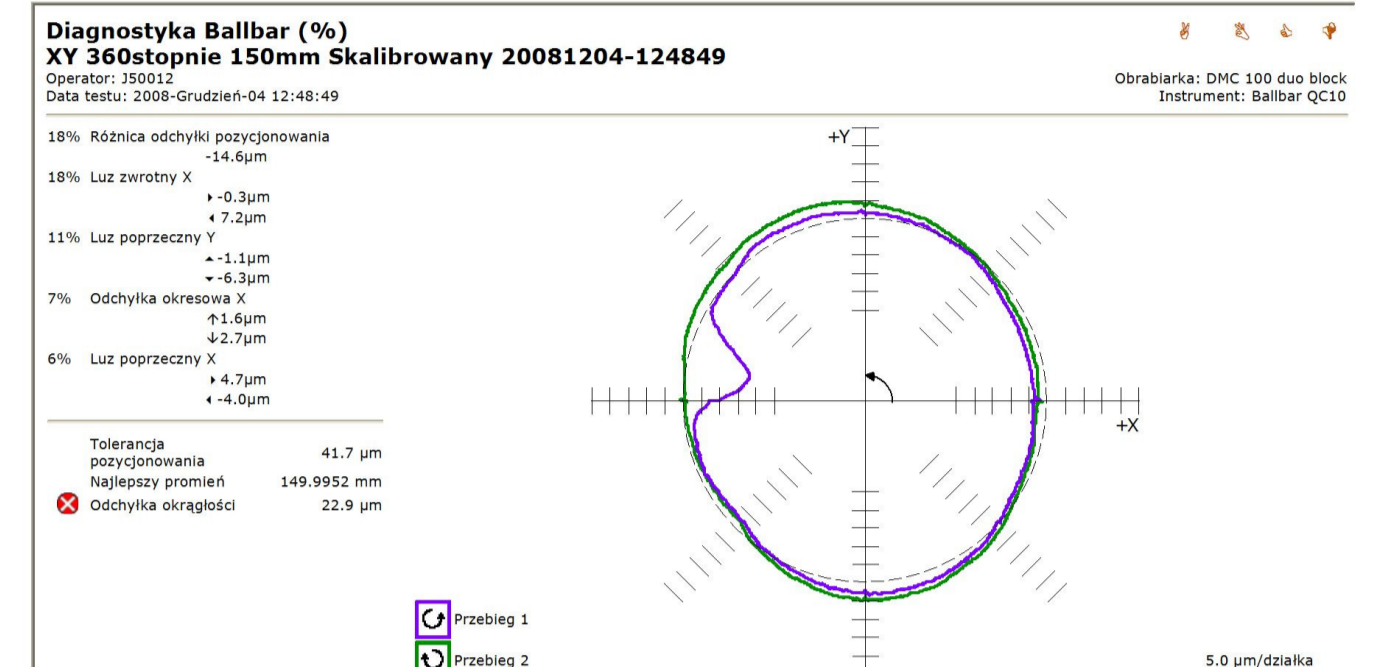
Diagnostyka Ballbar (%)
XY 360stopnie 150mm Skalibrowany 20081204-124849
Operator: J50012
Data testu: 2008-Grudzień-04 12:48:49

Obrabiarka: DMC 100 duo block
Instrument: Ballbar QC10

18% Różnica odchyłki pozycjonowania
-14.6µm
18% Luz zwrotny X
▸ -0.3µm
◂ 7.2µm
11% Luz poprzeczny Y
▴ -1.1µm
▾ -6.3µm
7% Odchyłka okresowa X
↑1.6µm
↓2.7µm
6% Luz poprzeczny X
▸ 4.7µm
◂ -4.0µm

| Tolerancja pozycjonowania | 41.7 µm |
|---|---|
| Najlepszy promień | 149.9952 mm |
| Odchyłka okrągłości | 22.9 µm |

+Y
+X

Przebieg 1
Przebieg 2

5.0 µm/działka